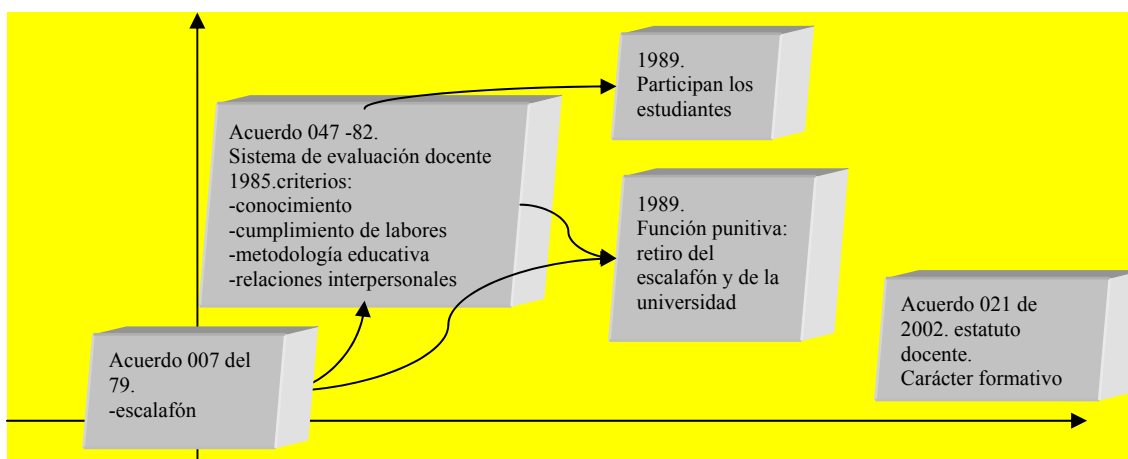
1989.
Participan los estudiantes

Acuerdo 047 -82.
Sistema de evaluación docente
1985.criterios:
-conocimiento
-cumplimiento de labores
-metodología educativa
-relaciones interpersonales

1989.
Función punitiva: retiro del escalafón y de la universidad

Acuerdo 021 de 2002. estatuto docente.
Carácter formativo

Acuerdo 007 del 79.
-escalafón